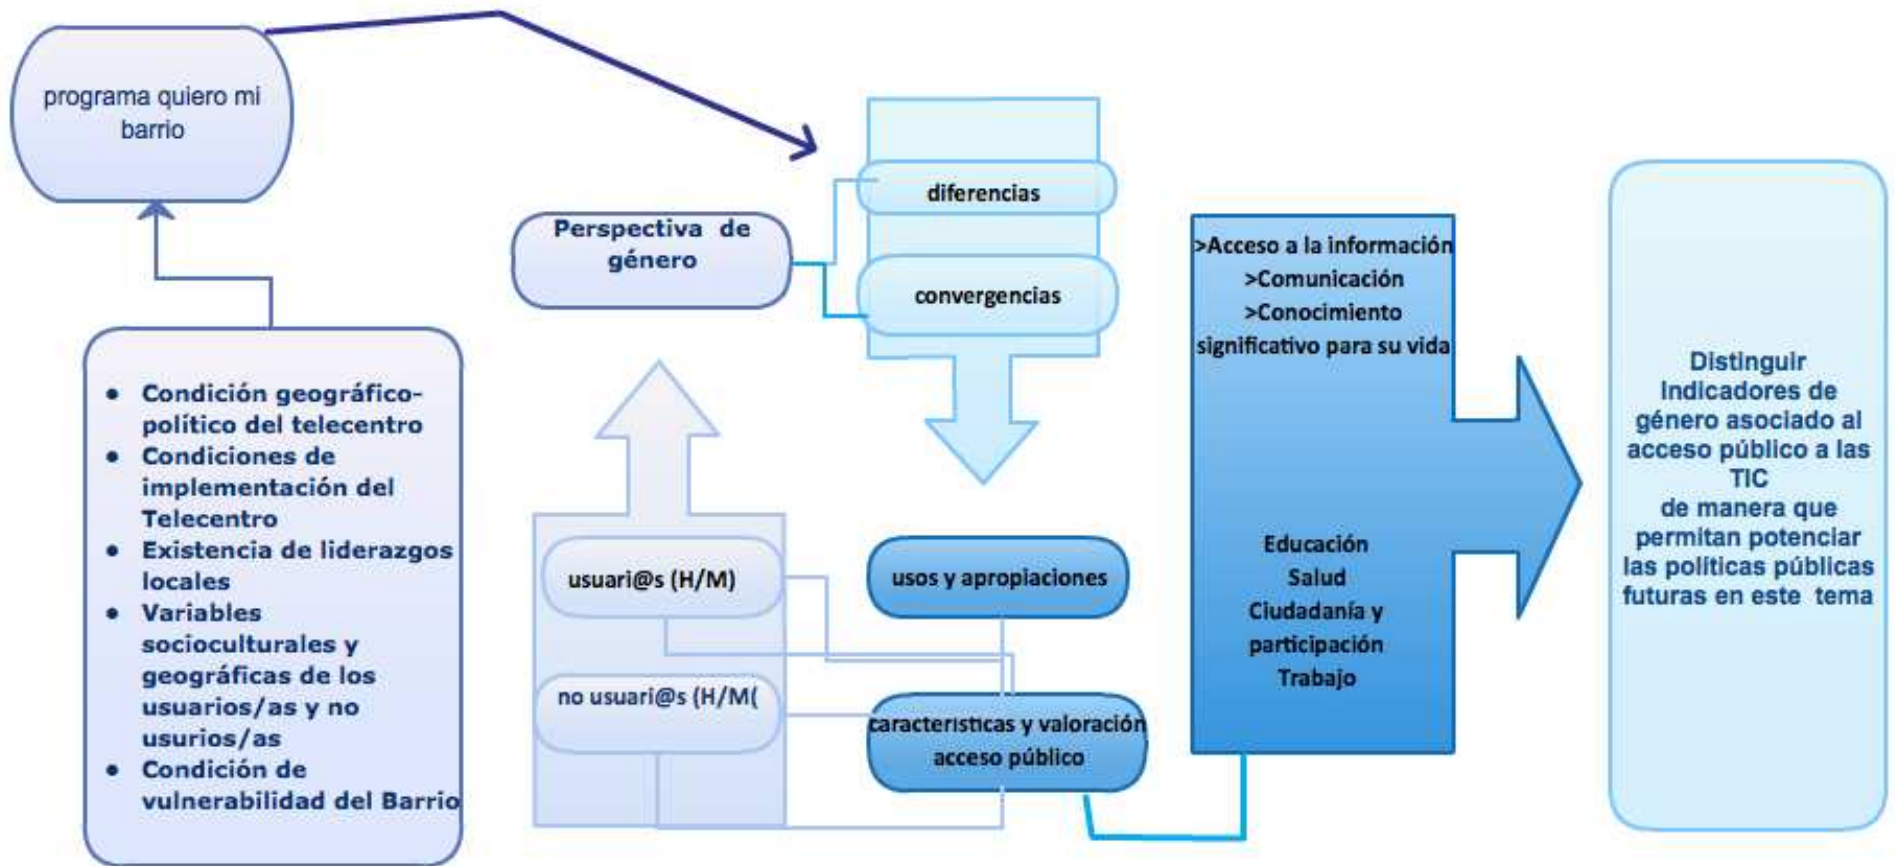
programa quiero mi barrio

- Condición geográfico-político del telecentro
- Condiciones de implementación del Telecentro
- Existencia de liderazgos locales
- Variables socioculturales y geográficas de los usuarios/as y no usurios/as
- Condición de vulnerabilidad del Barrio

Perspectiva de género

diferencias

convergencias

usuari@s (H/M)

no usuari@s (H/M(

usos y apropiaciones

caracteristicas y valoración acceso público

>Acceso a la información
>Comunicación
>Conocimiento significativo para su vida

Educación
Salud
Ciudadanía y participación
Trabajo

Distinguir Indicadores de género asociado al acceso público a las TIC de manera que permitan potenciar las políticas públicas futuras en este tema